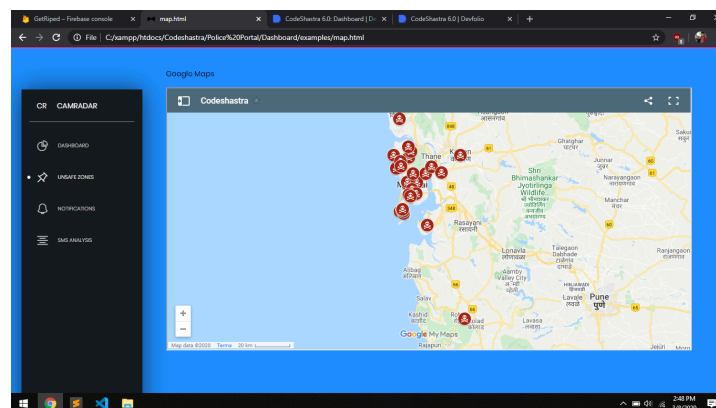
GetRiped – Firebase console ×
map.html ×
CodeShastra 6.0: Dashboard | De ×
CodeShastra 6.0 | Devfolio ×
+

File | C:/xampp/htdocs/Codeshastra/Police%20Portal/Dashboard/examples/map.html

Google Maps

CR CAMRADAR

DASHBOARD

UNSAFE ZONES

NOTIFICATIONS

SMS ANALYSIS

Codeshastra

Thane
Kalyan
Mumbai
Rasayani
रसायनी
Ghatghar
Junnar
जुन्नर
Shri Bhimashankar Jyotirlinga Wildlife...
Narayangaon
नारायणगाव
Manchar
मंचर
Sakori
Lonavla
लोणावळा
Talegaon Dabhade
तळेगाव दाभाडे
Ranjangaon
रांजणगाव
Alibag
अलिबाग
Aamby Valley City
Lavale
लवळे
Pune
पुणे
Salav
Kashid
Roha
Lavasa
लवासा
Kolad
Rajapuri
Jejuri

+
−

Google My Maps

Map data ©2020 Terms 20 km

2:48 PM